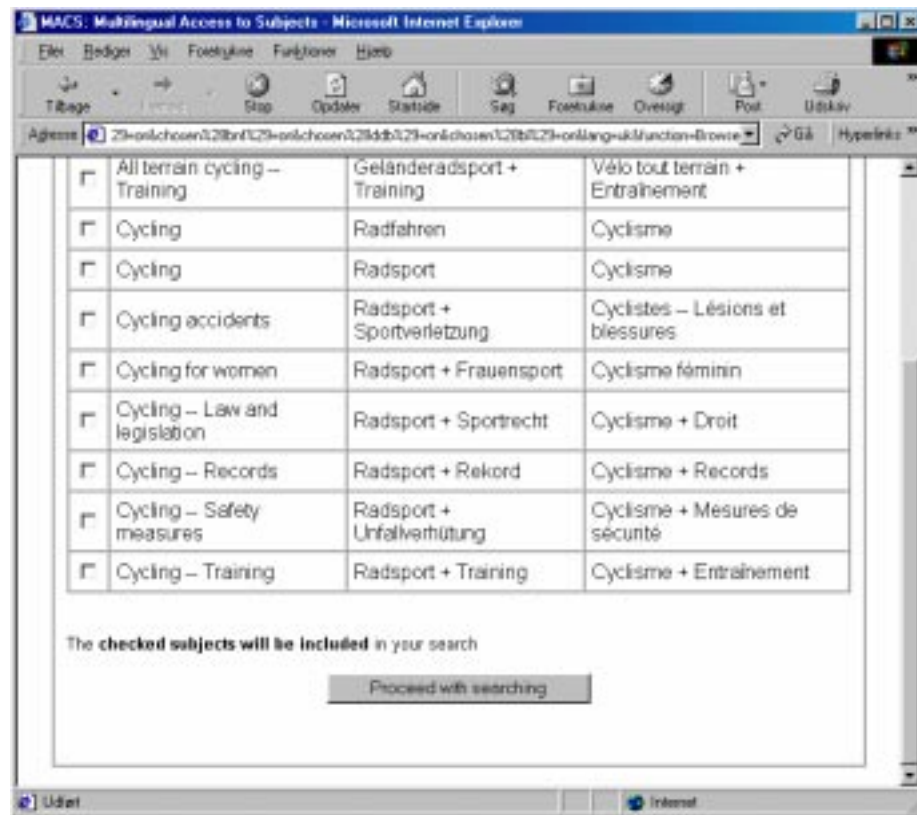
MACS: Multilingual Access to Subjects - Microsoft Internet Explorer

Filer Rediger Vis Foretrukne Funktioner Hjælp

Tilbage Frem Stop Opdater Startside Søg Foretrukne Oversigt Post Udskriv

Adresse 29=on&chosen%28bnf%29=on&chosen%28ddb%29=on&chosen%28bl%29=on&lang=uk&function=Browse Gå Hyperlinks

| | | | |
|---|---|---|---|
| ☐ | All terrain cycling – Training | Geländeradsport + Training | Vélo tout terrain + Entraînement |
| ☐ | Cycling | Radfahren | Cyclisme |
| ☐ | Cycling | Radsport | Cyclisme |
| ☐ | Cycling accidents | Radsport + Sportverletzung | Cyclistes – Lésions et blessures |
| ☐ | Cycling for women | Radsport + Frauensport | Cyclisme féminin |
| ☐ | Cycling – Law and legislation | Radsport + Sportrecht | Cyclisme + Droit |
| ☐ | Cycling – Records | Radsport + Rekord | Cyclisme + Records |
| ☐ | Cycling – Safety measures | Radsport + Unfallverhütung | Cyclisme + Mesures de sécurité |
| ☐ | Cycling – Training | Radsport + Training | Cyclisme + Entraînement |

The **checked subjects will be included** in your search

Proceed with searching

Udført

Internet